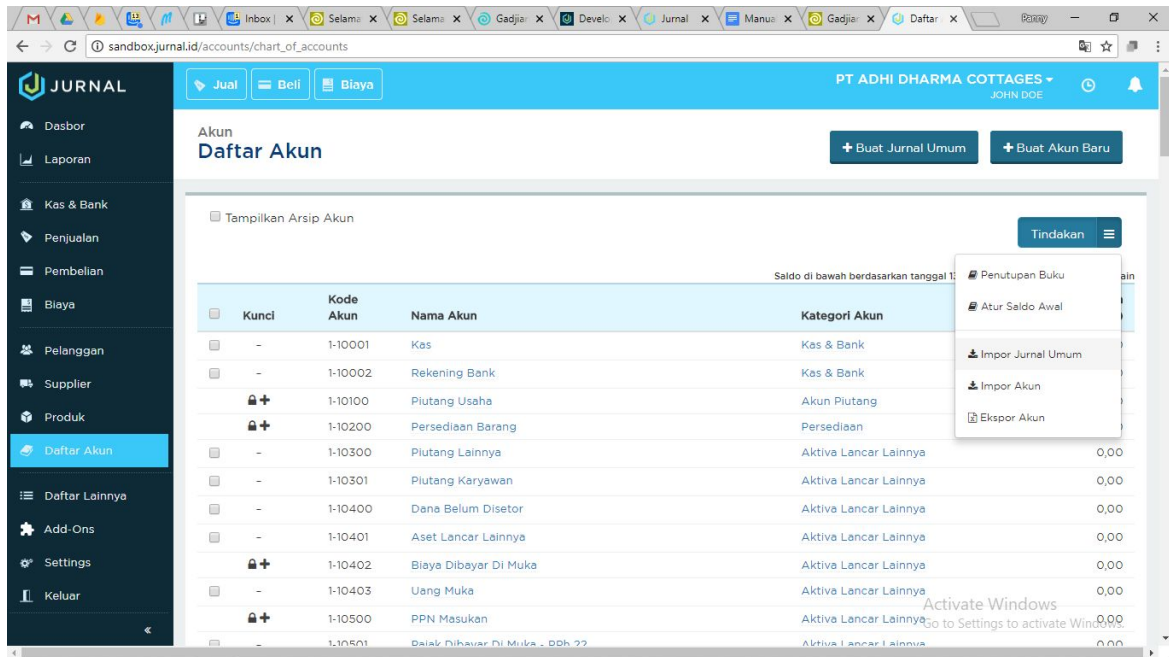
Inbox | × Selama × Selama × Gadjia × Develo × Jurnal × Manua × Gadjia × Daftar ×

sandbox.jurnal.id/accounts/chart_of_accounts

JURNAL

Jual Beli Biaya

PT ADHI DHARMA COTTAGES
JOHN DOE

Dasbor
Laporan
Kas & Bank
Penjualan
Pembelian
Biaya
Pelanggan
Supplier
Produk
Daftar Akun
Daftar Lainnya
Add-Ons
Settings
Keluar
«

Akun
Daftar Akun

+ Buat Jurnal Umum
+ Buat Akun Baru

Tampilkan Arsip Akun

Tindakan

Saldo di bawah berdasarkan tanggal 1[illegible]

Penutupan Buku
Atur Saldo Awal
Impor Jurnal Umum
Impor Akun
Ekspor Akun

| | Kunci | Kode Akun | Nama Akun | Kategori Akun | |
|---|---|---|---|---|---|
| | - | 1-10001 | Kas | Kas & Bank | |
| | - | 1-10002 | Rekening Bank | Kas & Bank | |
| | | 1-10100 | Piutang Usaha | Akun Piutang | |
| | | 1-10200 | Persediaan Barang | Persediaan | |
| | - | 1-10300 | Piutang Lainnya | Aktiva Lancar Lainnya | 0,00 |
| | - | 1-10301 | Piutang Karyawan | Aktiva Lancar Lainnya | 0,00 |
| | - | 1-10400 | Dana Belum Disetor | Aktiva Lancar Lainnya | 0,00 |
| | - | 1-10401 | Aset Lancar Lainnya | Aktiva Lancar Lainnya | 0,00 |
| | | 1-10402 | Biaya Dibayar Di Muka | Aktiva Lancar Lainnya | 0,00 |
| | - | 1-10403 | Uang Muka | Aktiva Lancar Lainnya | 0,00 |
| | | 1-10500 | PPN Masukan | Aktiva Lancar Lainnya | 0,00 |
| | - | 1-10501 | Pajak Dibayar Di Muka - PPh 22 | Aktiva Lancar Lainnya | 0,00 |

Activate Windows
Go to Settings to activate Windows.